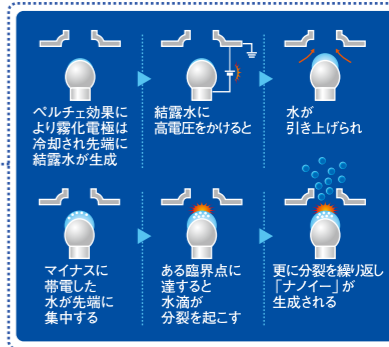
ペルチェ効果により霧化電極は冷却され先端に結露水が生成

結露水に高電圧をかけると

水が引き上げられ

マイナスに帯電した水が先端に集中する

ある臨界点に達すると水滴が分裂を起こす

更に分裂を繰り返し「ナノイー」が生成される